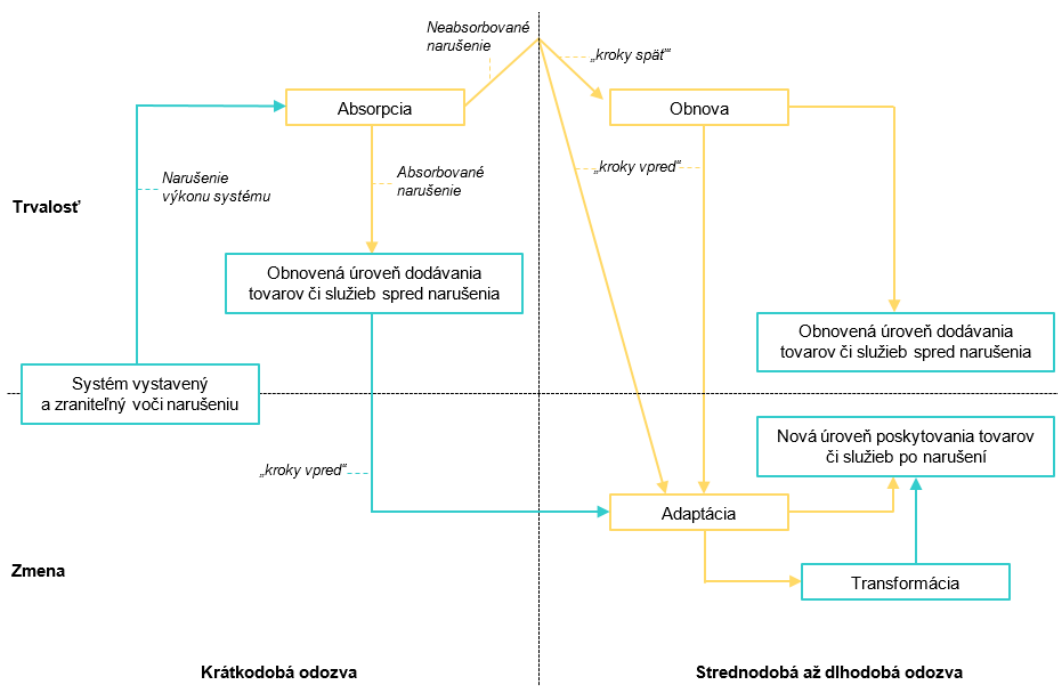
Neabsorbované narušenie

„kroky späť"

Absorpcia

Obnova

Narušenie výkonu systému

Absorbované narušenie

„kroky vpred"

Trvalosť

Obnovená úroveň dodávania tovarov či služieb spred narušenia

Obnovená úroveň dodávania tovarov či služieb spred narušenia

Systém vystavený a zraniteľný voči narušeniu

Nová úroveň poskytovania tovarov či služieb po narušení

„kroky vpred"

Adaptácia

Zmena

Transformácia

Krátkodobá odozva

Strednodobá až dlhodobá odozva